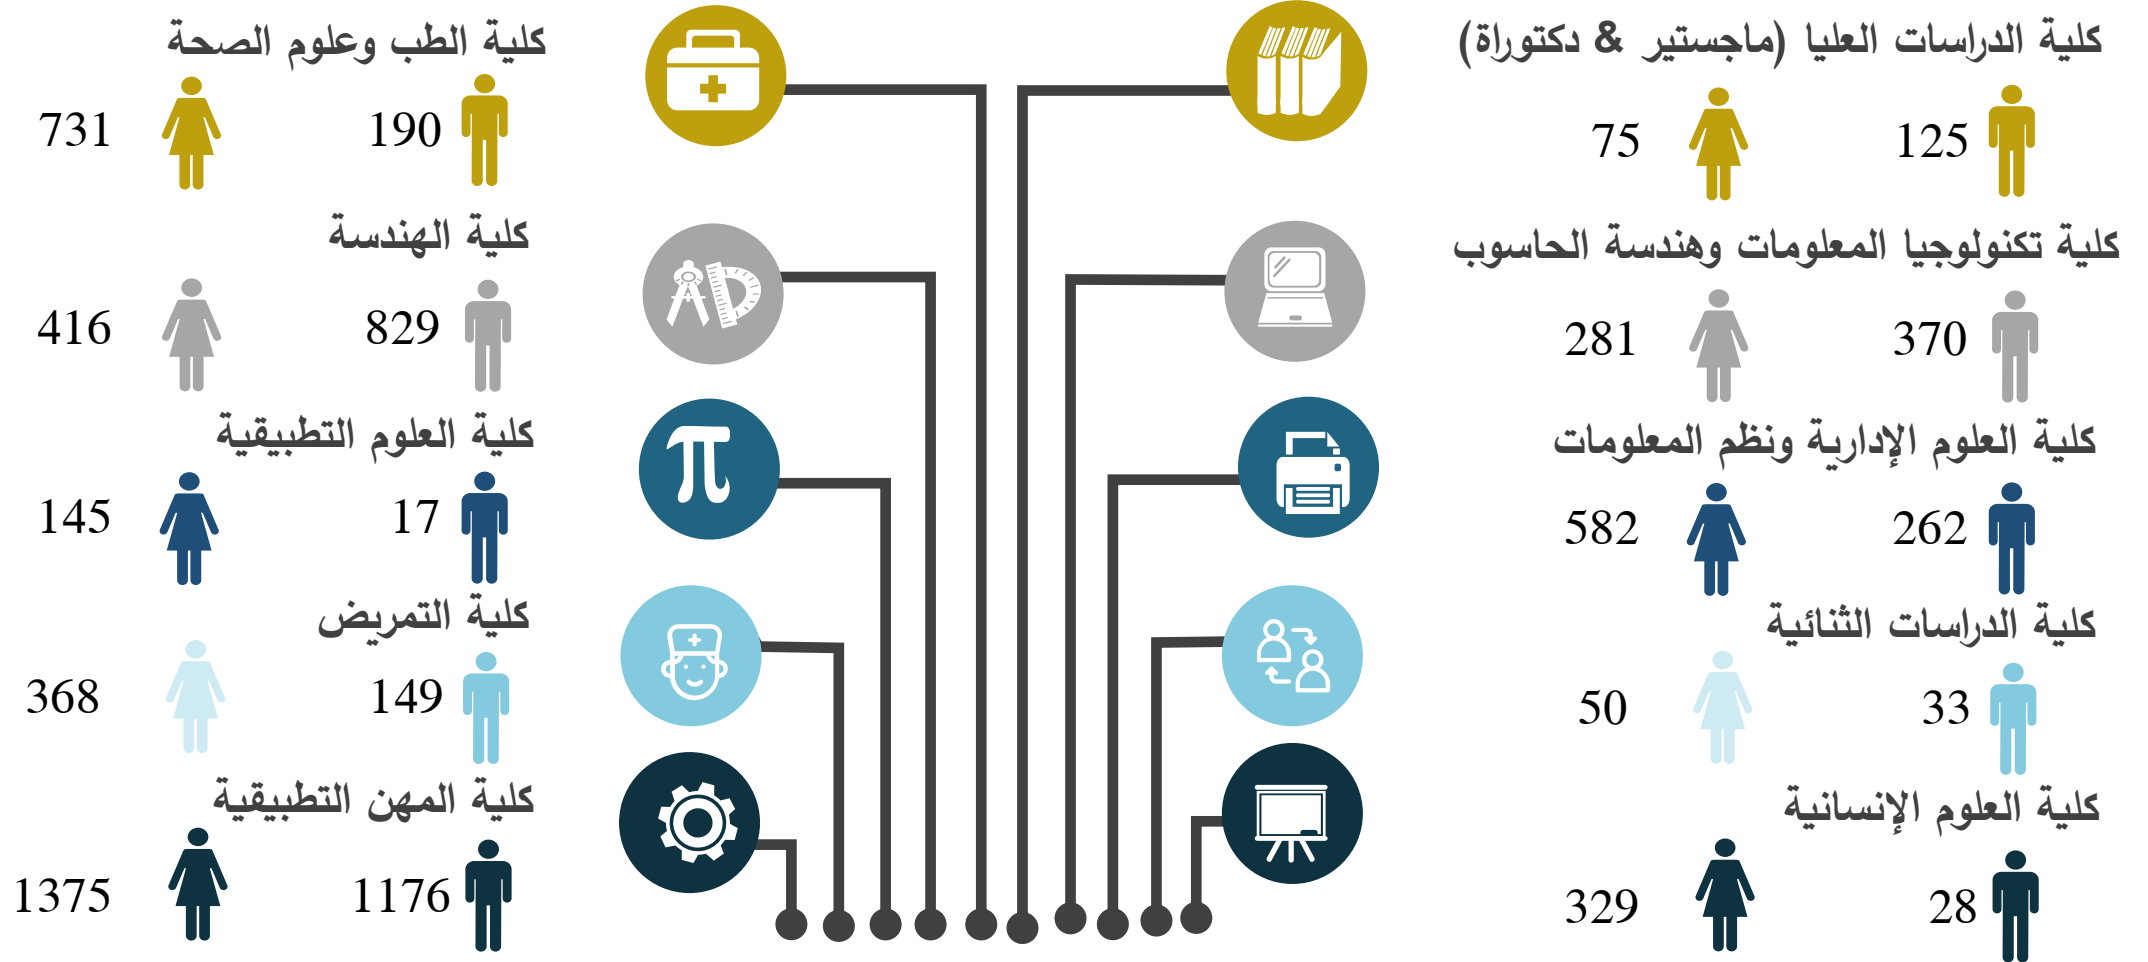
كلية الدراسات العليا (ماجستير & دكتوراة)

125 75

كلية تكنولوجيا المعلومات وهندسة الحاسوب

370 281

كلية العلوم الإدارية ونظم المعلومات

262 582

كلية الدراسات الثنائية

33 50

كلية العلوم الإنسانية

28 329

كلية الطب وعلوم الصحة

190 731

كلية الهندسة

829 416

كلية العلوم التطبيقية

17 145

كلية التمريض

149 368

كلية المهن التطبيقية

1176 1375